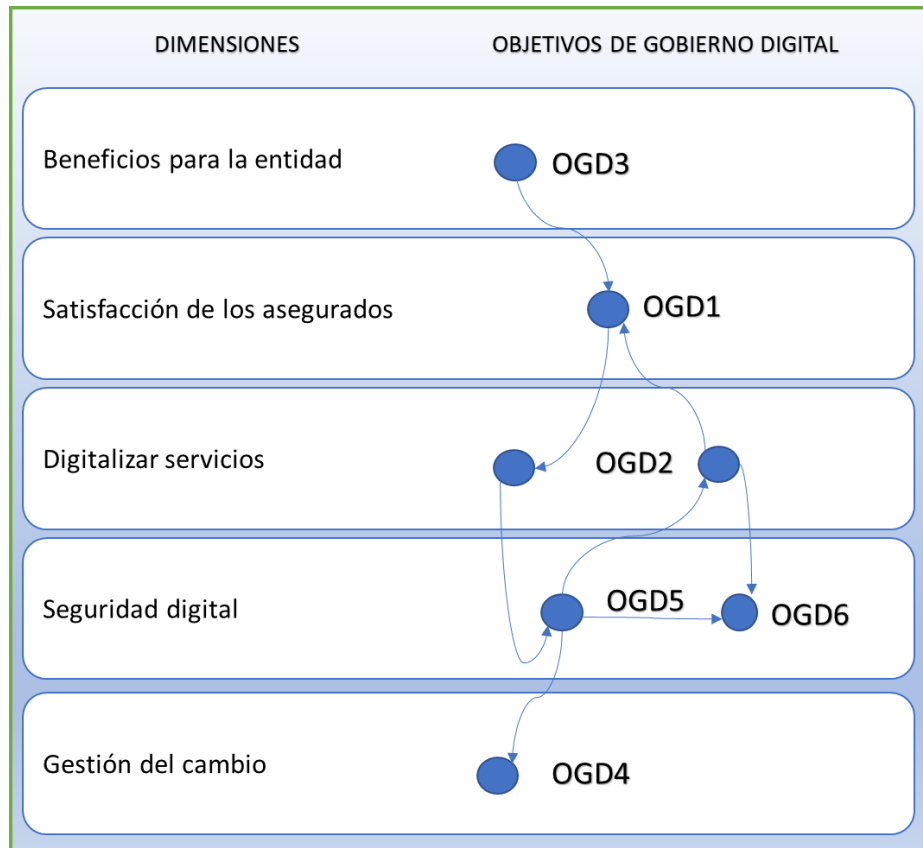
DIMENSIONES

OBJETIVOS DE GOBIERNO DIGITAL

Beneficios para la entidad

OGD3

Satisfacción de los asegurados

OGD1

Digitalizar servicios

OGD2

Seguridad digital

OGD5

OGD6

Gestión del cambio

OGD4